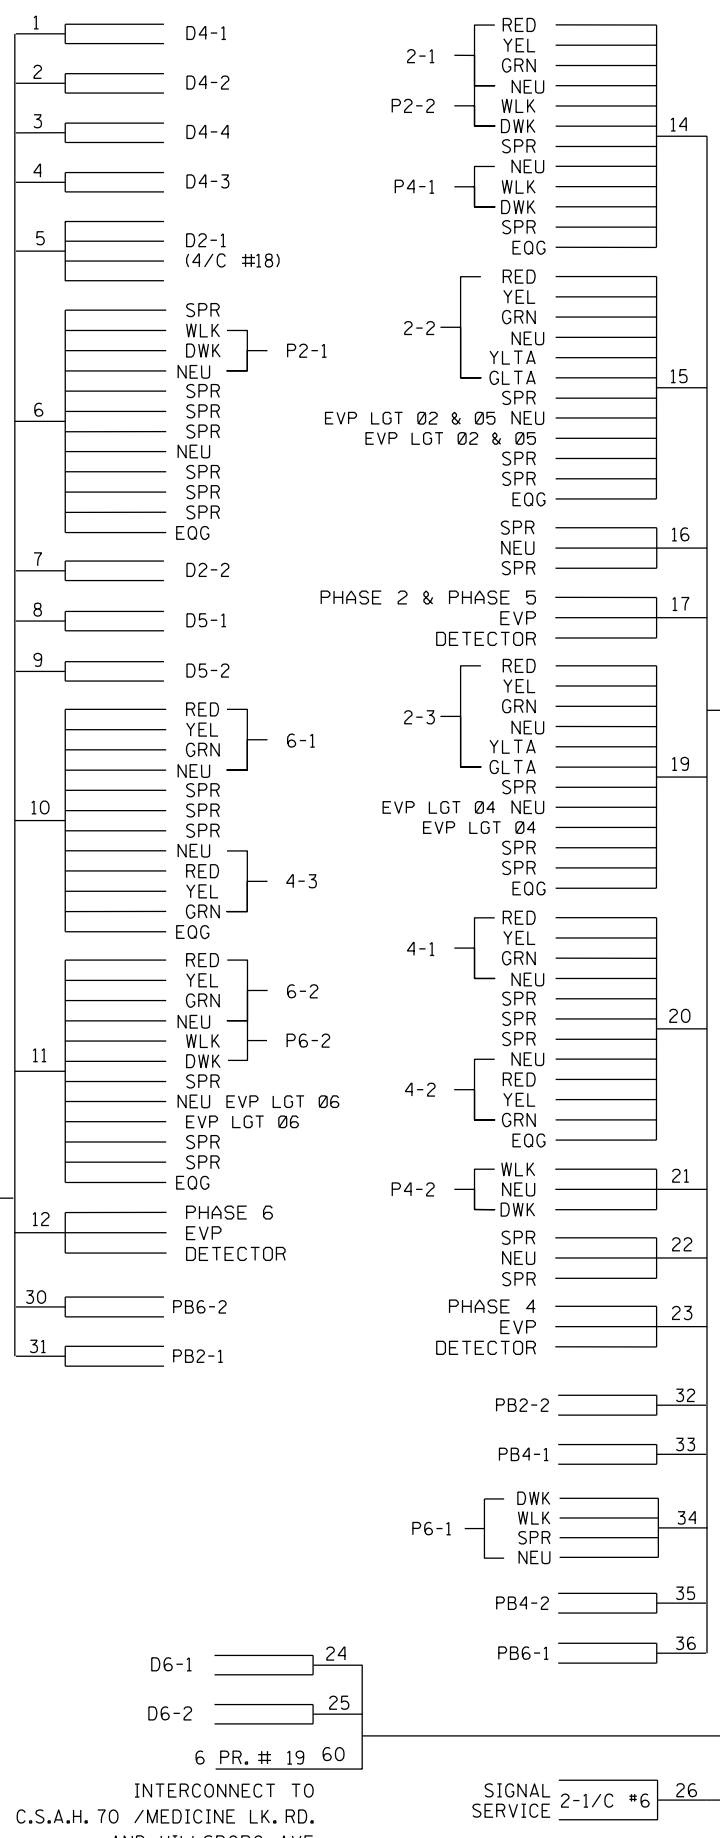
1 D4-1
2 D4-2
3 D4-4
4 D4-3
5 D2-1 (4/C #18)
6
SPR
WLK
DWK
NEU
P2-1
SPR
SPR
SPR
NEU
SPR
SPR
SPR
EQG
7 D2-2
8 D5-1
9 D5-2
10
RED
YEL
GRN
NEU
6-1
SPR
SPR
SPR
NEU
RED
YEL
GRN
4-3
EQG
11
RED
YEL
GRN
NEU
6-2
WLK
DWK
P6-2
SPR
NEU EVP LGT 06
EVP LGT 06
SPR
SPR
EQG
12 PHASE 6 EVP DETECTOR
30 PB6-2
31 PB2-1

2-1
P2-2
RED
YEL
GRN
NEU
WLK
DWK
SPR
P4-1
NEU
WLK
DWK
SPR
EQG
14
2-2
RED
YEL
GRN
NEU
YLTA
GLTA
SPR
EVP LGT 02 & 05 NEU
EVP LGT 02 & 05
SPR
SPR
EQG
15
SPR
NEU
SPR
16
PHASE 2 & PHASE 5 EVP DETECTOR 17
2-3
RED
YEL
GRN
NEU
YLTA
GLTA
SPR
EVP LGT 04 NEU
EVP LGT 04
SPR
SPR
EQG
19
4-1
RED
YEL
GRN
NEU
SPR
SPR
SPR
4-2
NEU
RED
YEL
GRN
EQG
20
P4-2
WLK
NEU
DWK
21
SPR
NEU
SPR
22
PHASE 4 EVP DETECTOR 23
PB2-2 32
PB4-1 33
P6-1
DWK
WLK
SPR
NEU
34
PB4-2 35
PB6-1 36

D6-1 24
D6-2 25
6 PR. # 19 60
INTERCONNECT TO C.S.A.H. 70 /MEDICINE LK. RD.
SIGNAL SERVICE 2-1/C #6 26